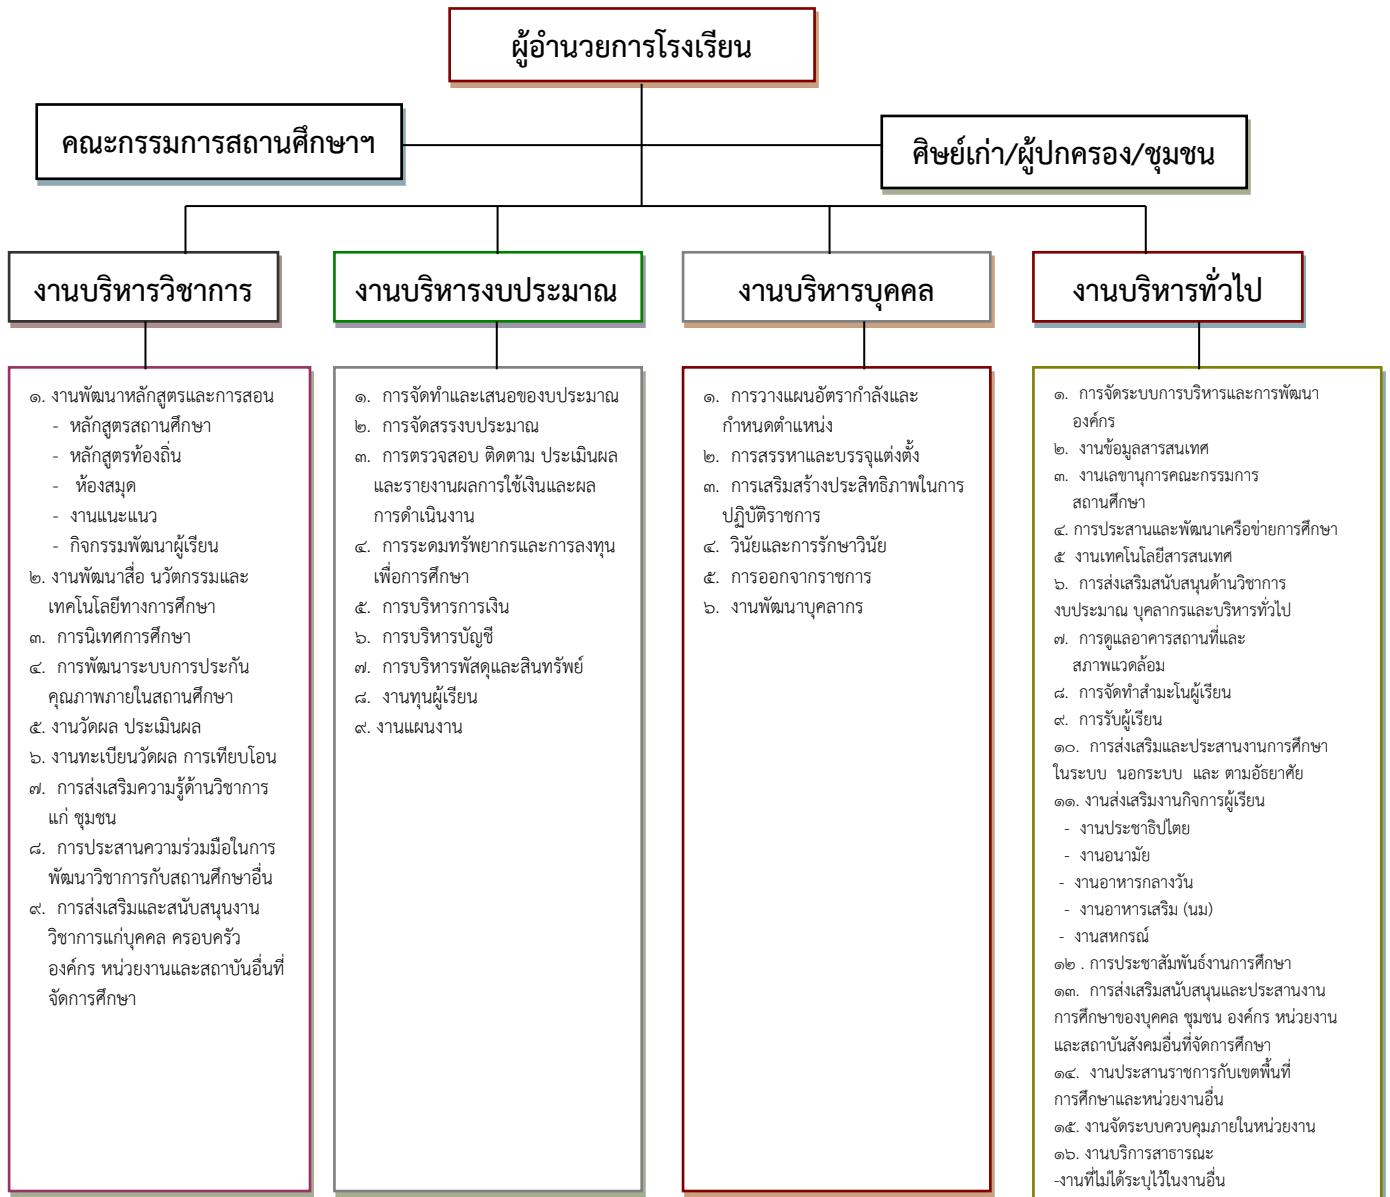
ผู้อำนวยการโรงเรียน

คณะกรรมการสถานศึกษาฯ

ศิษย์เก่า/ผู้ปกครอง/ชุมชน

งานบริหารวิชาการ

งานบริหารงบประมาณ

งานบริหารบุคคล

งานบริหารทั่วไป

๑. งานพัฒนาหลักสูตรและการสอน
- หลักสูตรสถานศึกษา
- หลักสูตรท้องถิ่น
- ห้องสมุด
- งานแนะแนว
- กิจกรรมพัฒนาผู้เรียน
๒. งานพัฒนาสื่อ นวัตกรรมและเทคโนโลยีทางการศึกษา
๓. การนิเทศการศึกษา
๔. การพัฒนาระบบการประกันคุณภาพภายในสถานศึกษา
๕. งานวัดผล ประเมินผล
๖. งานทะเบียนวัดผล การเทียบโอน
๗. การส่งเสริมความรู้ด้านวิชาการแก่ ชุมชน
๘. การประสานความร่วมมือในการพัฒนาวิชาการกับสถานศึกษาอื่น
๙. การส่งเสริมและสนับสนุนงานวิชาการแก่บุคคล ครอบครัว องค์กร หน่วยงานและสถาบันอื่นที่จัดการศึกษา

๑. การจัดทำและเสนอของบประมาณ
๒. การจัดสรรงบประมาณ
๓. การตรวจสอบ ติดตาม ประเมินผลและรายงานผลการใช้เงินและผลการดำเนินงาน
๔. การระดมทรัพยากรและการลงทุนเพื่อการศึกษา
๕. การบริหารการเงิน
๖. การบริหารบัญชี
๗. การบริหารพัสดุและสินทรัพย์
๘. งานทุนผู้เรียน
๙. งานแผนงาน

๑. การวางแผนอัตรากำลังและกำหนดตำแหน่ง
๒. การสรรหาและบรรจุแต่งตั้ง
๓. การเสริมสร้างประสิทธิภาพในการปฏิบัติราชการ
๔. วินัยและการรักษาวินัย
๕. การออกจากราชการ
๖. งานพัฒนาบุคลากร

๑. การจัดระบบการบริหารและการพัฒนาองค์กร
๒. งานข้อมูลสารสนเทศ
๓. งานเลขานุการคณะกรรมการสถานศึกษา
๔. การประสานและพัฒนาเครือข่ายการศึกษา
๕ งานเทคโนโลยีสารสนเทศ
๖. การส่งเสริมสนับสนุนด้านวิชาการ งบประมาณ บุคลากรและบริหารทั่วไป
๗. การดูแลอาคารสถานที่และสภาพแวดล้อม
๘. การจัดทำสำมะโนผู้เรียน
๙. การรับผู้เรียน
๑๐. การส่งเสริมและประสานงานการศึกษาในระบบ นอกระบบ และ ตามอัธยาศัย
๑๑. งานส่งเสริมงานกิจการผู้เรียน
- งานประชาธิปไตย
- งานอนามัย
- งานอาหารกลางวัน
- งานอาหารเสริม (นม)
- งานสหกรณ์
๑๒ . การประชาสัมพันธ์งานการศึกษา
๑๓. การส่งเสริมสนับสนุนและประสานงานการศึกษาของบุคคล ชุมชน องค์กร หน่วยงานและสถาบันสังคมอื่นที่จัดการศึกษา
๑๔. งานประสานราชการกับเขตพื้นที่การศึกษาและหน่วยงานอื่น
๑๕. งานจัดระบบควบคุมภายในหน่วยงาน
๑๖. งานบริการสาธารณะ
-งานที่ไม่ได้ระบุไว้ในงานอื่น